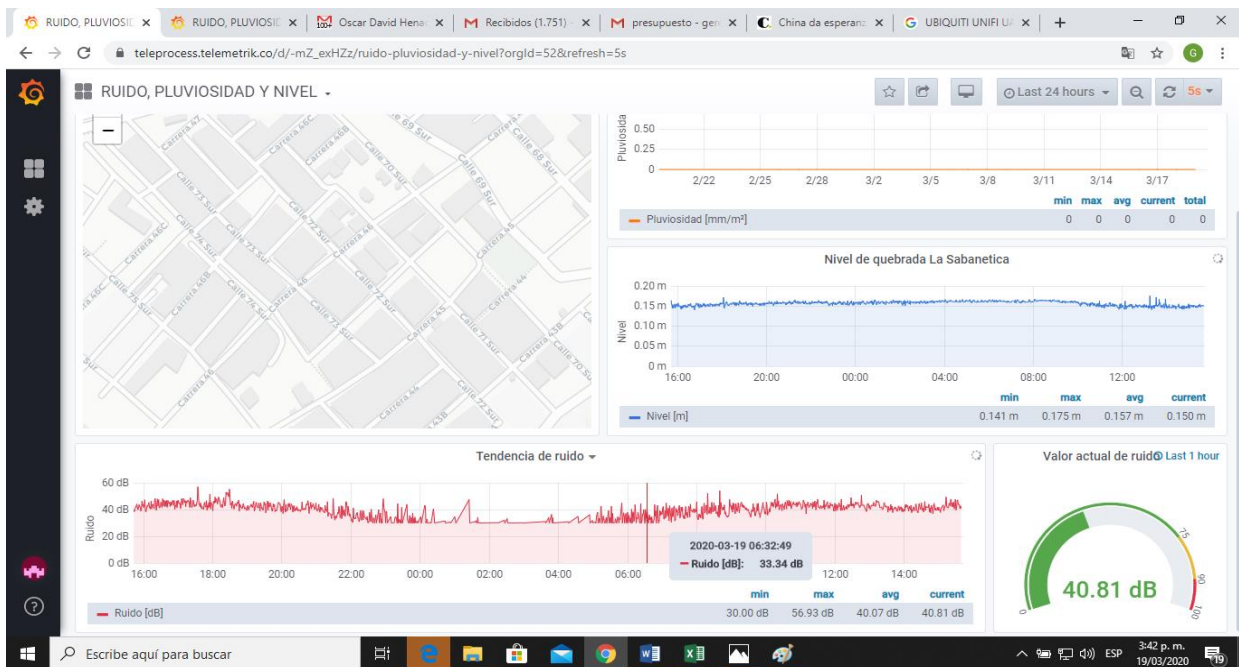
RUIDO, PLUVIOSID × | RUIDO, PLUVIOSID × | Oscar David Hena × | Recibidos (1.751) × | presupuesto - gen × | China da esperanz × | UBIQUITI UNIFI U × | +

teleprocess.telemetrik.co/d/-mZ_exHZz/ruido-pluviosidad-y-nivel?orgId=52&refresh=5s

RUIDO, PLUVIOSIDAD Y NIVEL -

Last 24 hours - 5s -

Carrera 47, Carrera 46C, Carrera 46B, Calle 69 Sur, Calle 68 Sur, Calle 70 Sur, Calle 69 Sur, Calle 73 Sur, Calle 72 Sur, Carrera 46, Carrera 45, Carrera 46C, Calle 74 Sur, Calle 73 Sur, Carrera 44, Calle 76 Sur, Carrera 46B, Calle 75 Sur, Calle 72 Sur, Calle 74 Sur, Calle 75 Sur, Carrera 45, Calle 71 Sur, Carrera 43B, Calle 70 Sur, Carrera 46, Carrera 44, Calle 72 Sur, 43B

Pluviosida
0.50
0.25
0
2/22 2/25 2/28 3/2 3/5 3/8 3/11 3/14 3/17

| | min | max | avg | current | total |
|---|---|---|---|---|---|
| Pluviosidad [mm/m²] | 0 | 0 | 0 | 0 | 0 |

Nivel de quebrada La Sabanetica

0.20 m
0.15 m
0.10 m
0.05 m
0 m
Nivel
16:00 20:00 00:00 04:00 08:00 12:00

| | min | max | avg | current |
|---|---|---|---|---|
| Nivel [m] | 0.141 m | 0.175 m | 0.157 m | 0.150 m |

Tendencia de ruido -

60 dB
40 dB
20 dB
0 dB
Ruido
16:00 18:00 20:00 22:00 00:00 02:00 04:00 06:00 12:00 14:00

2020-03-19 06:32:49
Ruido [dB]: 33.34 dB

| | min | max | avg | current |
|---|---|---|---|---|
| Ruido [dB] | 30.00 dB | 56.93 dB | 40.07 dB | 40.81 dB |

Valor actual de ruido Last 1 hour

40.81 dB
0 75 90 100

Escribe aquí para buscar
ESP 3:42 p. m. 19/03/2020 19